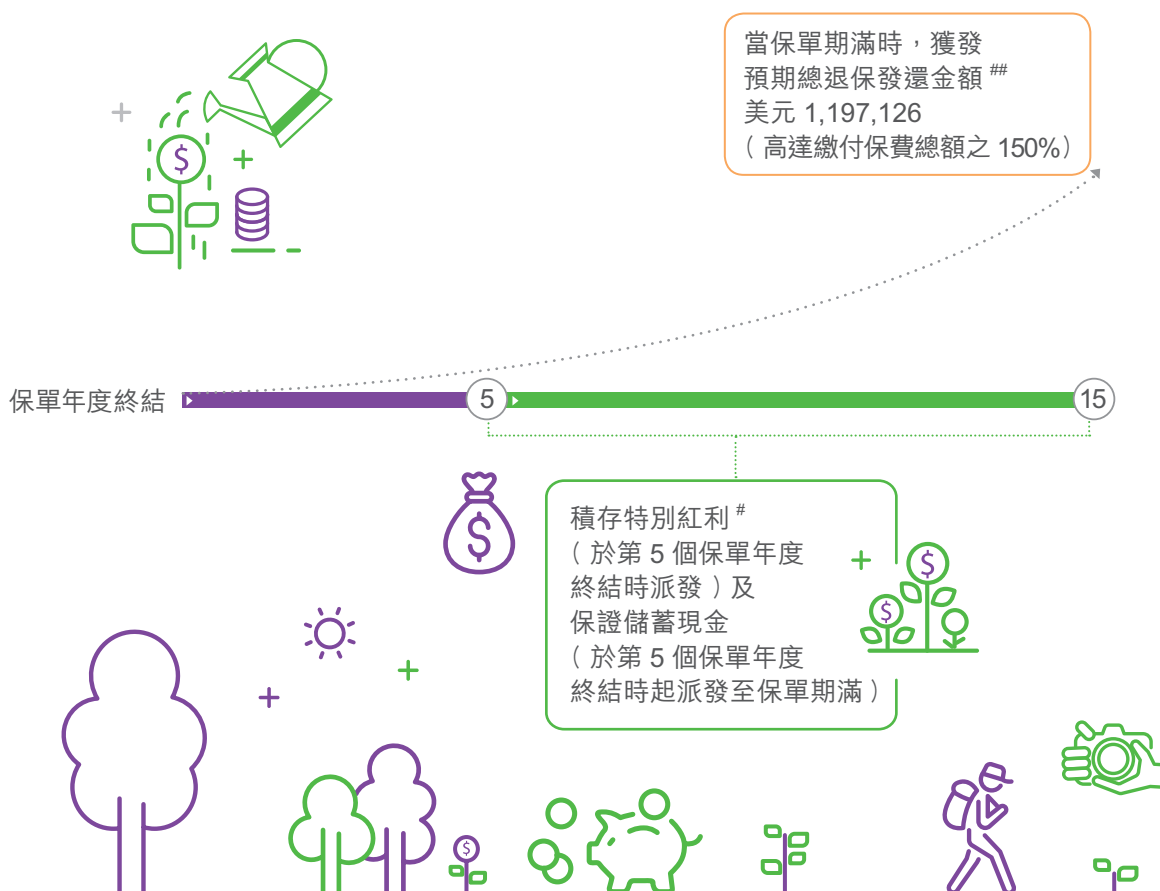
當保單期滿時，獲發預期總退保發還金額 ##
美元 1,197,126
（高達繳付保費總額之 150%）

保單年度終結

5

15

積存特別紅利 #
（於第 5 個保單年度終結時派發）及
保證儲蓄現金
（於第 5 個保單年度終結時起派發至保單期滿）